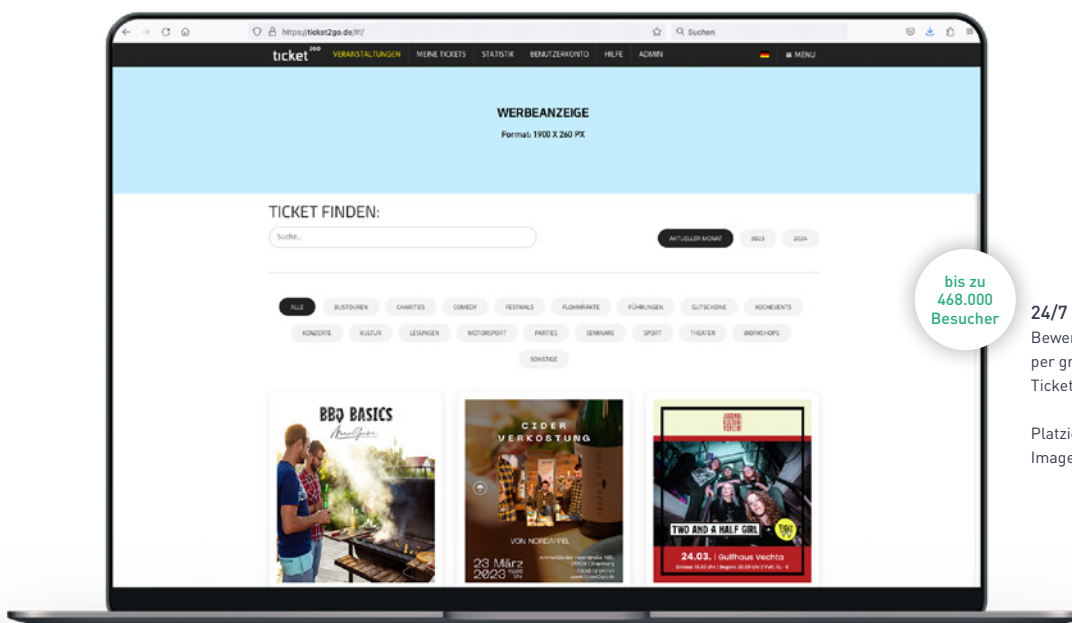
https://ticket2go.de/#/

Suchen

ticket2go VERANSTALTUNGEN MEINE TICKETS STATISTIK BENUTZERKONTO HILFE ADMIN

MENU

WERBEANZEIGE

Format: 1900 X 260 PX

TICKET FINDEN:

Suche...

AKTUELLER MONAT 2023 2024

ALLE BUSTOUREN CHARITIES COMEDY FESTIVALS FLOHMÄRKTE FÜHRUNGEN GUTSCHEINE KOCHEVENTS KONZERTE KULTUR LESUNGEN MOTORSPORT PARTIES SEMINARE SPORT THEATER WORKSHOPS SONSTIGE

BBQ BASICS

CIDER VERKOSTUNG

VON NORDAPFEL

23 März 2023

TWO AND A HALF GIRL

24.03. | Gulfhaus Vechta

bis zu 468.000 Besucher

24/7

Bewer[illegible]

per gr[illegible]

Ticket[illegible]

Platzi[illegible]

Image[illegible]